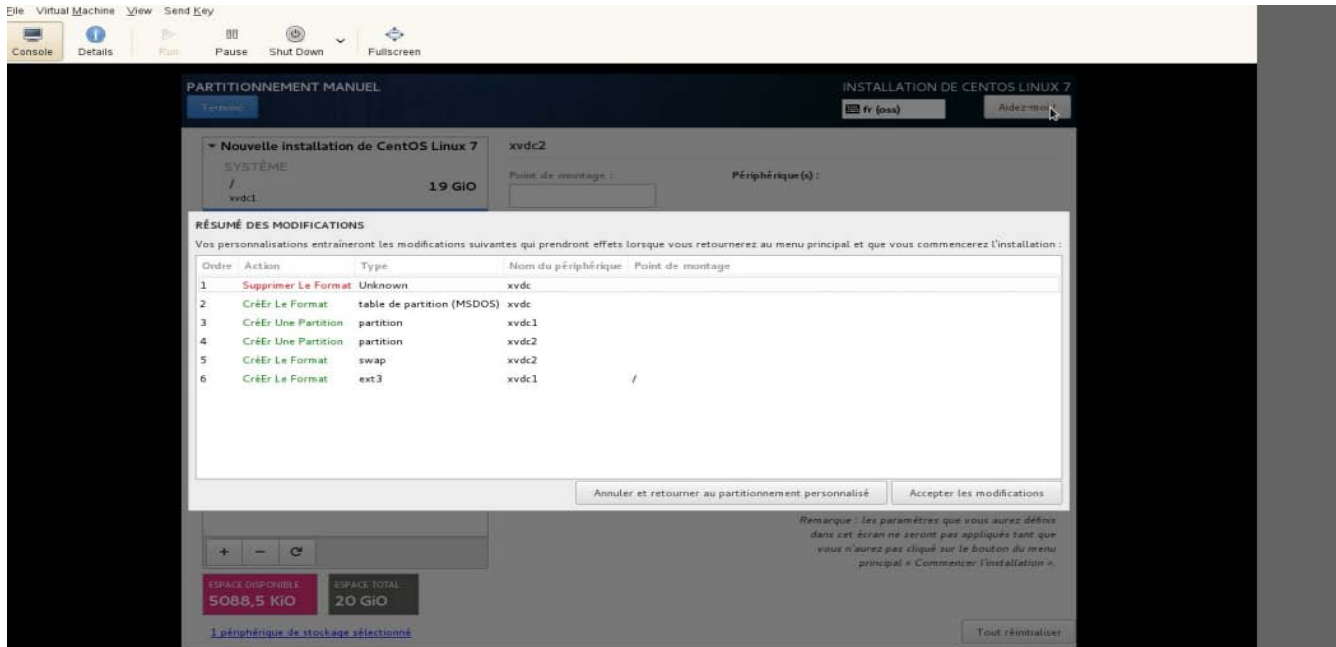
File Virtual Machine View Send Key

Console Details Run Pause Shut Down Fullscreen

PARTITIONNEMENT MANUEL
Terminé

INSTALLATION DE CENTOS LINUX 7
fr (oss) Aidez-moi !

▾ Nouvelle installation de CentOS Linux 7
SYSTÈME
/ 19 GiO
xvdc1

xvdc2
Point de montage :
Périphérique(s) :

RÉSUMÉ DES MODIFICATIONS
Vos personnalisations entraîneront les modifications suivantes qui prendront effets lorsque vous retournerez au menu principal et que vous commencerez l'installation :

| Ordre | Action | Type | Nom du périphérique | Point de montage |
|---|---|---|---|---|
| 1 | Supprimer Le Format | Unknown | xvdc | |
| 2 | CréEr Le Format | table de partition (MSDOS) | xvdc | |
| 3 | CréEr Une Partition | partition | xvdc1 | |
| 4 | CréEr Une Partition | partition | xvdc2 | |
| 5 | CréEr Le Format | swap | xvdc2 | |
| 6 | CréEr Le Format | ext3 | xvdc1 | / |

Annuler et retourner au partitionnement personnalisé
Accepter les modifications

Remarque : les paramètres que vous aurez définis dans cet écran ne seront pas appliqués tant que vous n'aurez pas cliqué sur le bouton du menu principal « Commencer l'installation ».

+ − C

ESPACE DISPONIBLE
5088,5 KiO
ESPACE TOTAL
20 GiO

1 périphérique de stockage sélectionné

Tout réinitialiser